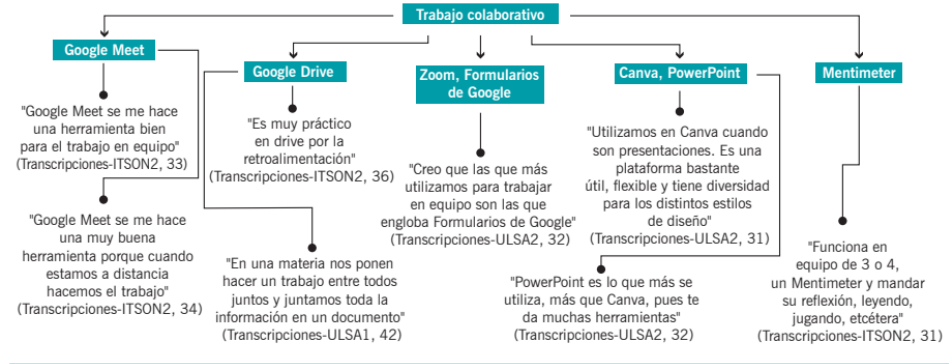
Trabajo colaborativo

Google Meet

"Google Meet se me hace una herramienta bien para el trabajo en equipo" (Transcripciones-ITSON2, 33)

"Google Meet se me hace una muy buena herramienta porque cuando estamos a distancia hacemos el trabajo" (Transcripciones-ITSON2, 34)

Google Drive

"Es muy práctico en drive por la retroalimentación" (Transcripciones-ITSON2, 36)

"En una materia nos ponen hacer un trabajo entre todos juntos y juntamos toda la información en un documento" (Transcripciones-ULSA1, 42)

Zoom, Formularios de Google

"Creo que las que más utilizamos para trabajar en equipo son las que engloba Formularios de Google" (Transcripciones-ULSA2, 32)

Canva, PowerPoint

"Utilizamos en Canva cuando son presentaciones. Es una plataforma bastante útil, flexible y tiene diversidad para los distintos estilos de diseño" (Transcripciones-ULSA2, 31)

"PowerPoint es lo que más se utiliza, más que Canva, pues te da muchas herramientas" (Transcripciones-ULSA2, 32)

Mentimeter

"Funciona en equipo de 3 o 4, un Mentimeter y mandar su reflexión, leyendo, jugando, etcétera" (Transcripciones-ITSON2, 31)